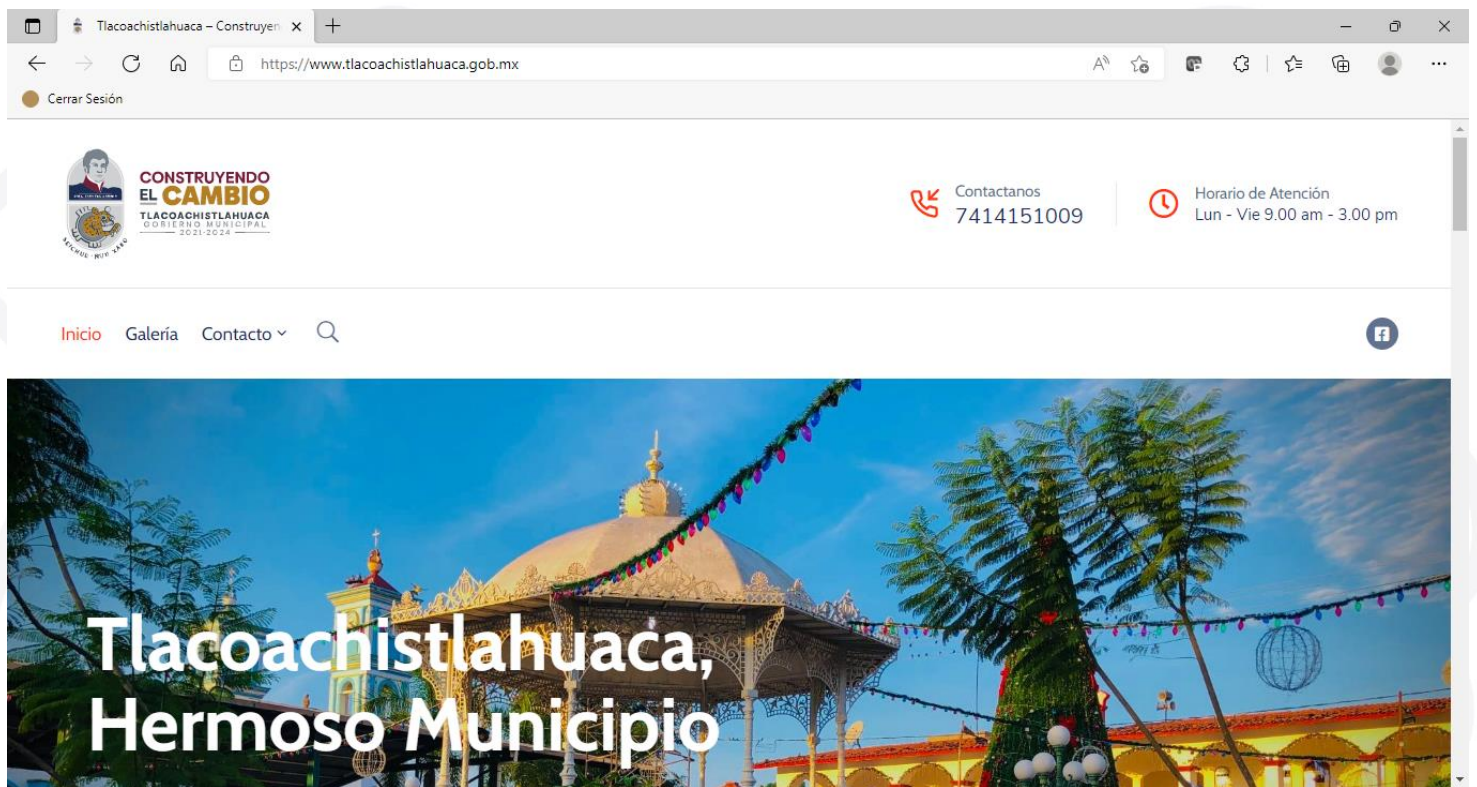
Tlacoachistlahuaca – Construyen ×

https://www.tlacoachistlahuaca.gob.mx

Cerrar Sesión

CONSTRUYENDO EL CAMBIO
TLACOACHISTLAHUACA
GOBIERNO MUNICIPAL
2021-2024

Contactanos
7414151009

Horario de Atención
Lun - Vie 9.00 am - 3.00 pm

Inicio Galería Contacto

Tlacoachistlahuaca, Hermoso Municipio